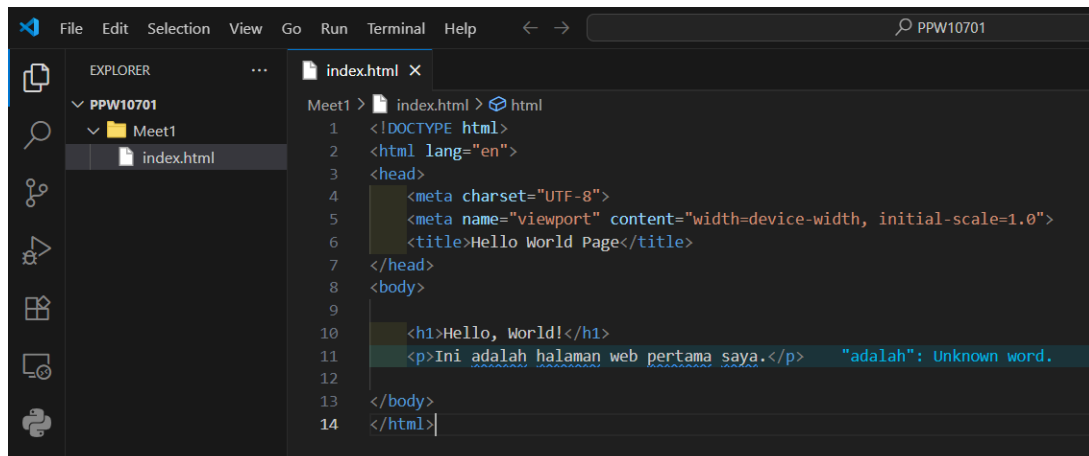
File Edit Selection View Go Run Terminal Help

PPW10701

EXPLORER ...
PPW10701
Meet1
index.html

index.html ×

Meet1 > index.html > html

1 <!DOCTYPE html>
2 <html lang="en">
3 <head>
4 <meta charset="UTF-8">
5 <meta name="viewport" content="width=device-width, initial-scale=1.0">
6 <title>Hello World Page</title>
7 </head>
8 <body>
9
10 <h1>Hello, World!</h1>
11 <p>Ini adalah halaman web pertama saya.</p> "adalah": Unknown word.
12
13 </body>
14 </html>